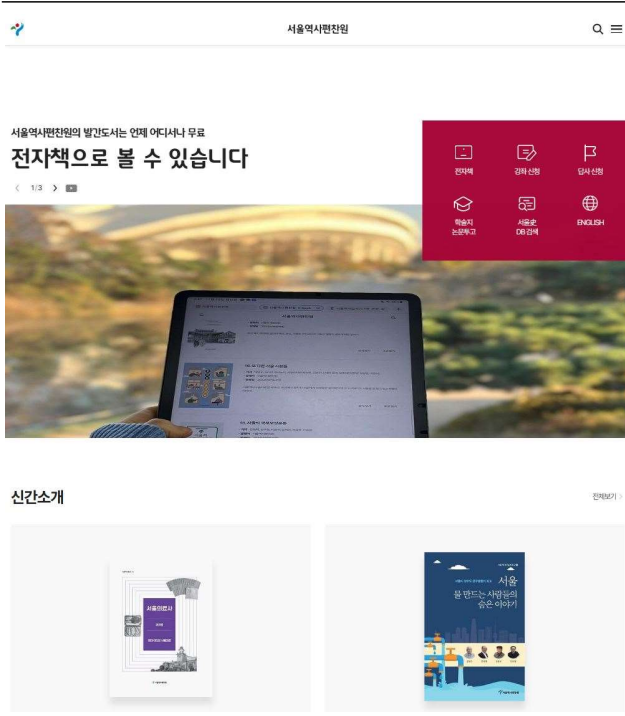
서울역사편찬원

서울역사편찬원의 발간도서는 언제 어디서나 무료

전자책으로 볼 수 있습니다

1/3

전자책

강좌 신청

답사 신청

학술지 논문투고

서울史 DB 검색

ENGLISH

신간소개

전체보기 >

서울의 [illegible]

서울 을 만드는 사람들의 숨은 이야기